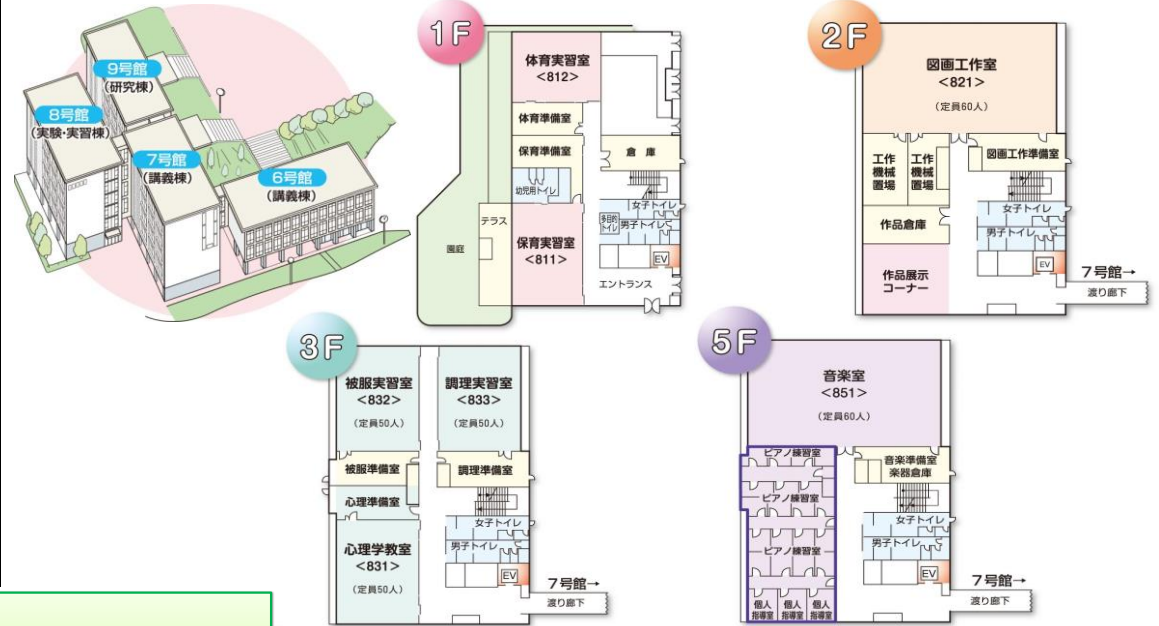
9号館
(研究棟)
8号館
(実験・実習棟)
7号館
(講義棟)
6号館
(講義棟)

1F
体育実習室
<812>
体育準備室
保育準備室
倉 庫
幼児用トイレ
女子トイレ
多目的トイレ
男子トイレ
テラス
園庭
保育実習室
<811>
EV
エントランス

2F
図画工作室
<821>
(定員60人)
工作機械置場
工作機械置場
図画工作準備室
女子トイレ
作品倉庫
男子トイレ
作品展示コーナー
EV
7号館→
渡り廊下

3F
被服実習室
<832>
(定員50人)
調理実習室
<833>
(定員50人)
被服準備室
調理準備室
心理準備室
女子トイレ
心理学教室
<831>
(定員50人)
男子トイレ
EV
7号館→
渡り廊下

5F
音楽室
<851>
(定員60人)
ピアノ練習室
音楽準備室
楽器倉庫
ピアノ練習室
女子トイレ
ピアノ練習室
男子トイレ
EV
個人指導室
個人指導室
個人指導室
7号館→
渡り廊下